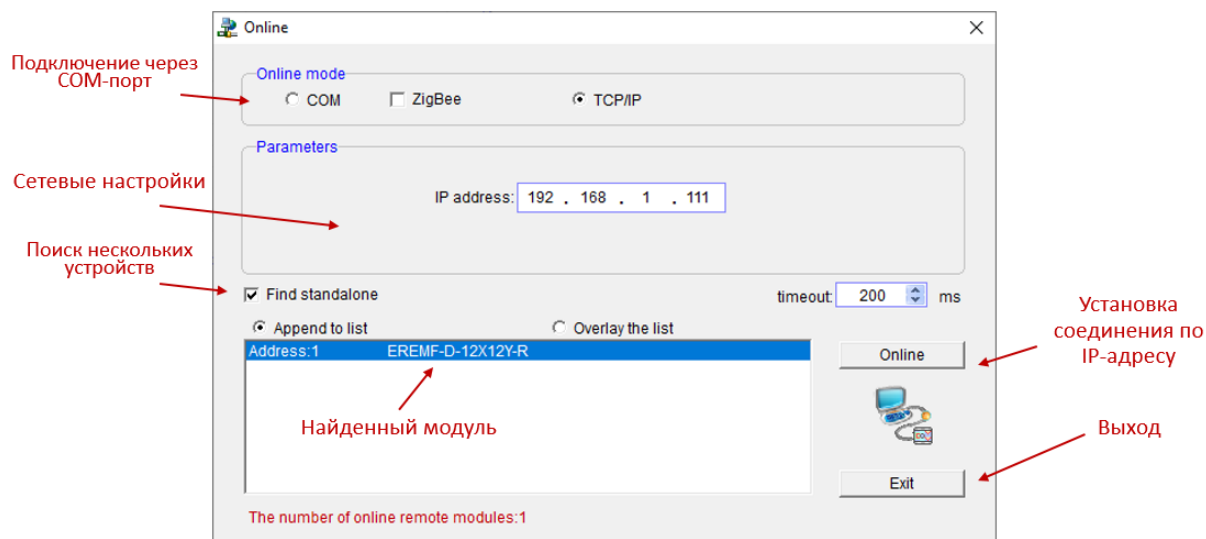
Online

Подключение через COM-порт

Online mode
COM
ZigBee
TCP/IP

Сетевые настройки

Parameters
IP address: 192 . 168 . 1 . 111

Поиск нескольких устройств

Find standalone
timeout: 200 ms

Append to list
Overlay the list

Address:1 EREMF-D-12X12Y-R

Найденный модуль

Установка соединения по IP-адресу

Online

Выход

Exit

The number of online remote modules:1